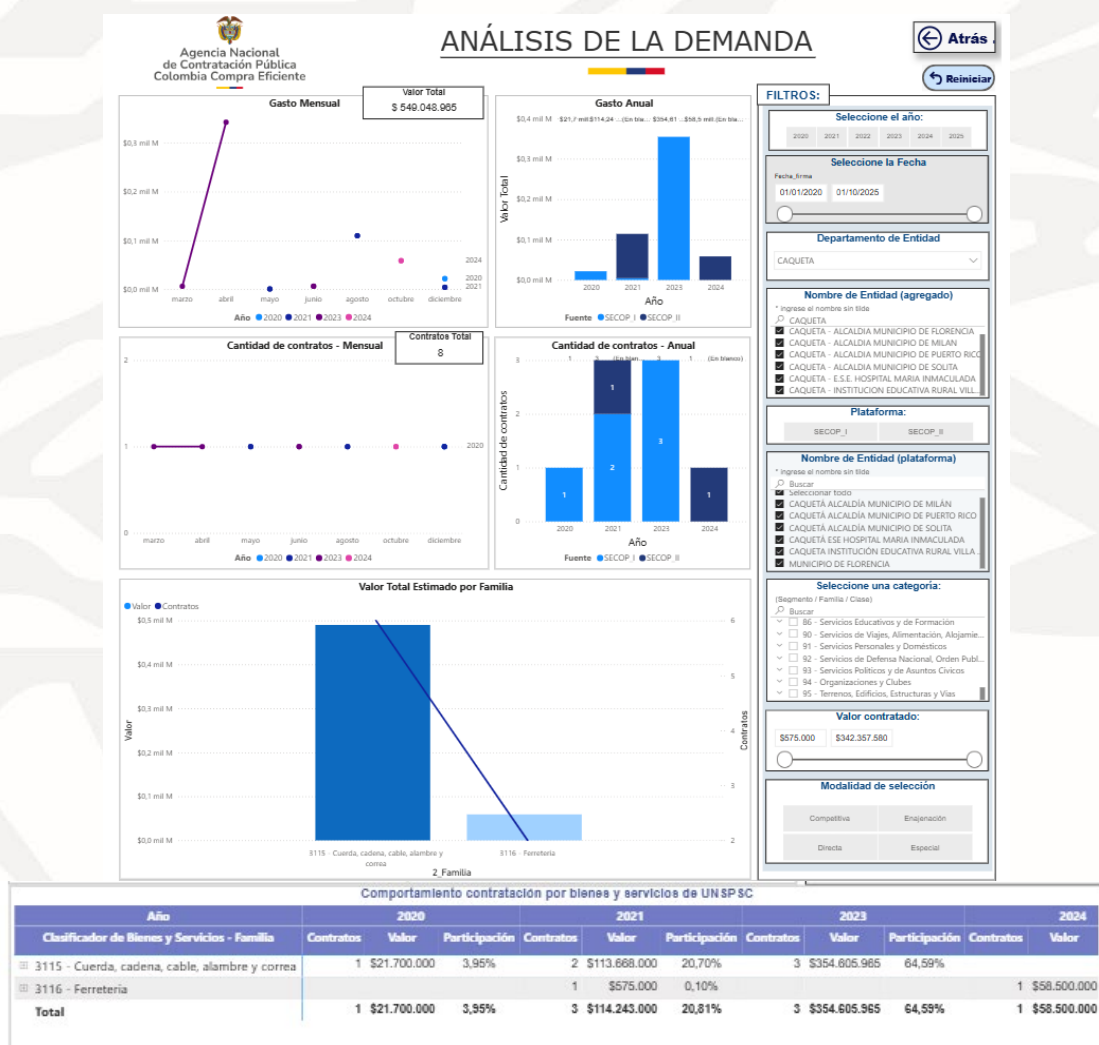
Agencia Nacional
de Contratación Pública
Colombia Compra Eficiente

ANÁLISIS DE LA DEMANDA

Atrás

Reiniciar

Gasto Mensual

Valor Total
$ 549.048.965

$0,3 mil M
$0,2 mil M
$0,1 mil M
$0,0 mil M
marzo abril mayo junio agosto octubre diciembre
2024
2020
2021
Año 2020 2021 2023 2024

Gasto Anual
$0,4 mil M $21,7 mill $114,24 ... (En bla... $354,61 ... $58,5 mill (En bla...
$0,3 mil M
$0,2 mil M
$0,1 mil M
$0,0 mil M
Valor Total
2020 2021 2023 2024
Año
Fuente SECOP I SECOP_II

FILTROS:

Seleccione el año:
2020 2021 2022 2023 2024 2025

Seleccione la Fecha
Fecha_firma
01/01/2020 01/10/2025

Departamento de Entidad
CAQUETA

Nombre de Entidad (agregado)
* Ingrese el nombre sin tilde
CAQUETA
CAQUETA - ALCALDIA MUNICIPIO DE FLORENCIA
CAQUETA - ALCALDIA MUNICIPIO DE MILAN
CAQUETA - ALCALDIA MUNICIPIO DE PUERTO RICO
CAQUETA - ALCALDIA MUNICIPIO DE SOLITA
CAQUETA - E.S.E. HOSPITAL MARIA INMACULADA
CAQUETA - INSTITUCION EDUCATIVA RURAL VILL...

Plataforma:
SECOP_I SECOP_II

Nombre de Entidad (plataforma)
* Ingrese el nombre sin tilde
Buscar
Seleccionar todo
CAQUETÁ ALCALDÍA MUNICIPIO DE MILÁN
CAQUETÁ ALCALDÍA MUNICIPIO DE PUERTO RICO
CAQUETÁ ALCALDÍA MUNICIPIO DE SOLITA
CAQUETÁ ESE HOSPITAL MARIA INMACULADA
CAQUETÁ INSTITUCIÓN EDUCATIVA RURAL VILLA
MUNICIPIO DE FLORENCIA

Seleccione una categoría:
(Segmento / Familia / Clase)
Buscar
86 - Servicios Educativos y de Formación
90 - Servicios de Viajes, Alimentación, Alojamie...
91 - Servicios Personales y Domésticos
92 - Servicios de Defensa Nacional, Orden Publ...
93 - Servicios Políticos y de Asuntos Cívicos
94 - Organizaciones y Clubes
95 - Terrenos, Edificios, Estructuras y Vías

Valor contratado:
$575.000 $342.357.580

Modalidad de selección
Competitiva Enajenación
Directa Especial

Cantidad de contratos - Mensual

Contratos Total
8

2
1
0
marzo abril mayo junio agosto octubre diciembre
2020
Año 2020 2021 2023 2024

Cantidad de contratos - Anual
1 3 (En blan... 3 1 (En blanco)
3
2
1
0
Cantidad de contratos
1 1 2 3 1
2020 2021 2023 2024
Año
Fuente SECOP I SECOP_II

Valor Total Estimado por Familia
Valor Contratos
$0,5 mil M
$0,4 mil M
$0,3 mil M
$0,2 mil M
$0,1 mil M
$0,0 mil M
Valor
6
5
4
3
2
Contratos
3115 - Cuerda, cadena, cable, alambre y correa
3116 - Ferreteria
2_Familia

Comportamiento contratación por bienes y servicios de UNSPSC

| Año | 2020 | | | 2021 | | | 2023 | | | 2024 | |
|---|---|---|---|---|---|---|---|---|---|---|---|
| Clasificador de Bienes y Servicios - Familia | Contratos | Valor | Participación | Contratos | Valor | Participación | Contratos | Valor | Participación | Contratos | Valor |
| 3115 - Cuerda, cadena, cable, alambre y correa | 1 | $21.700.000 | 3,95% | 2 | $113.668.000 | 20,70% | 3 | $354.605.965 | 64,59% | | |
| 3116 - Ferreteria | | | | 1 | $575.000 | 0,10% | | | | 1 | $58.500.000 |
| Total | 1 | $21.700.000 | 3,95% | 3 | $114.243.000 | 20,81% | 3 | $354.605.965 | 64,59% | 1 | $58.500.000 |